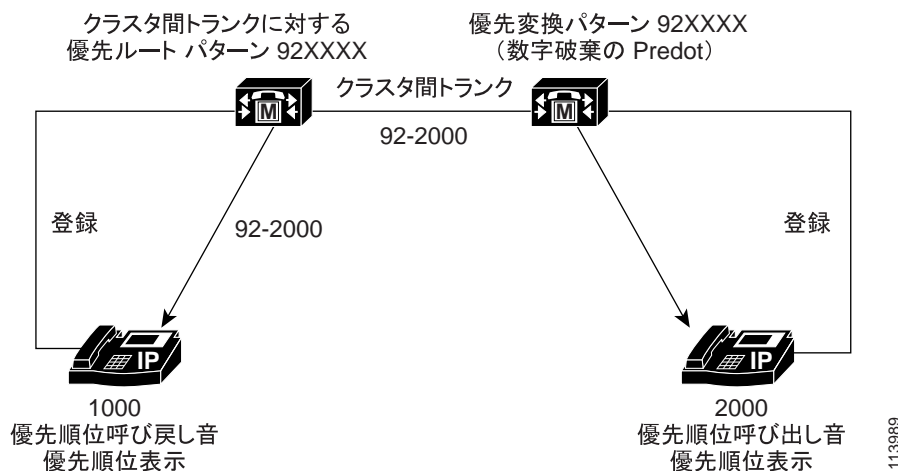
クラスタ間トランクに対する
優先ルート パターン 92XXXX

優先変換パターン 92XXXX
（数字破棄の Predot）

クラスタ間トランク

M

M

92-2000

登録

92-2000

登録

IP

IP

1000
優先順位呼び戻し音
優先順位表示

2000
優先順位呼び出し音
優先順位表示

113989